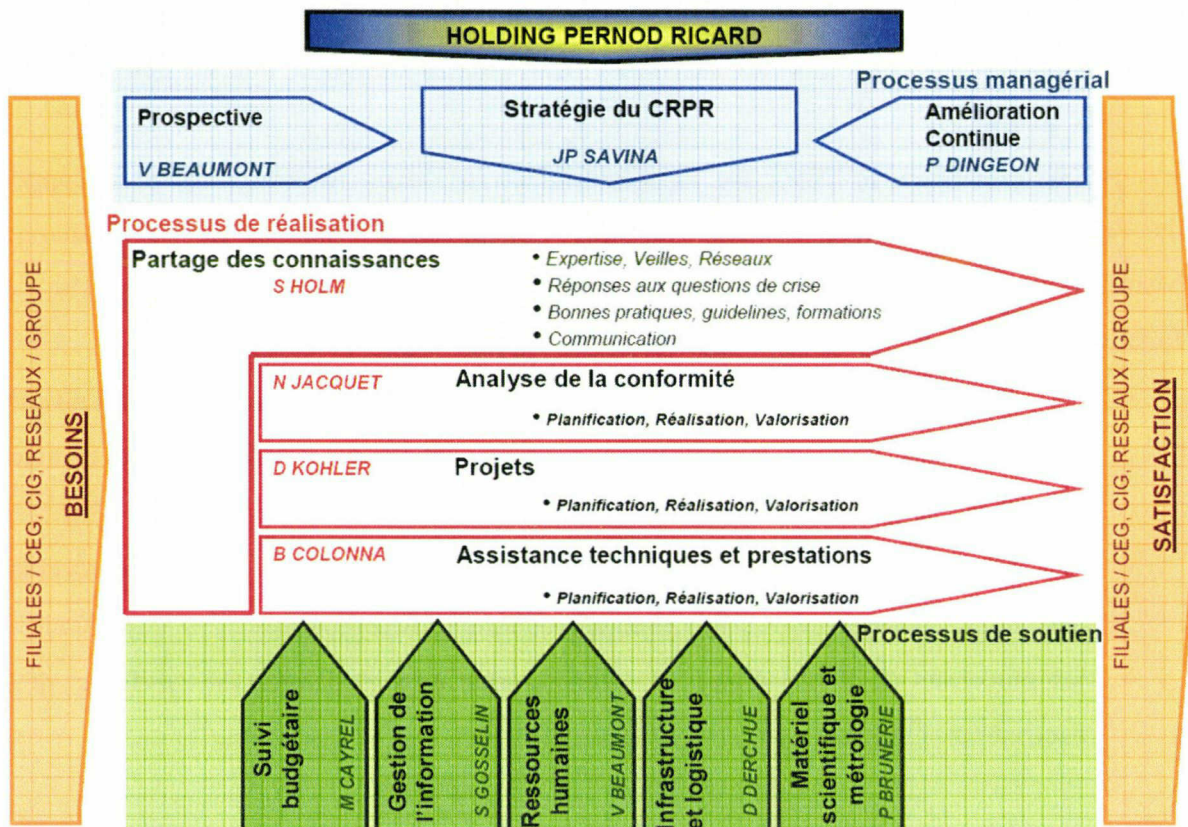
HOLDING PERNOD RICARD

Processus managérial

Prospective
V BEAUMONT

Stratégie du CRPR
JP SAVINA

Amélioration Continue
P DINGEON

FILIALES / CEG, CIG, RESEAUX / GROUPE
BESOINS

Processus de réalisation

Partage des connaissances
S HOLM
• Expertise, Veilles, Réseaux
• Réponses aux questions de crise
• Bonnes pratiques, guidelines, formations
• Communication

N JACQUET
Analyse de la conformité
• Planification, Réalisation, Valorisation

D KOHLER
Projets
• Planification, Réalisation, Valorisation

B COLONNA
Assistance techniques et prestations
• Planification, Réalisation, Valorisation

Processus de soutien

Suivi budgétaire
M CAYREL

Gestion de l'information
S GOSSELIN

Ressources humaines
V BEAUMONT

Infrastructure et logistique
D DERCHUE

Matériel scientifique et métrologie
P BRUNERIE

FILIALES / CEG, CIG, RESEAUX / GROUPE
SATISFACTION